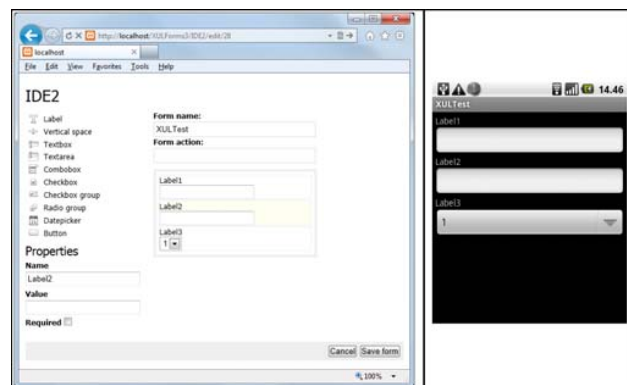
http://localhost/XULForms2/IDE2/edit/28

localhost

File Edit View Favorites Tools Help

IDE2

Label
Vertical space
Textbox
Textarea
Combobox
Checkbox
Checkbox group
Radio group
Datepicker
Button

Properties

Name
Label2
Value

Required

Form name:
XULTest
Form action:

Label1

Label2

Label3
1

Cancel Save form

100%

14.46
XULTest
Label1
Label2
Label3
1